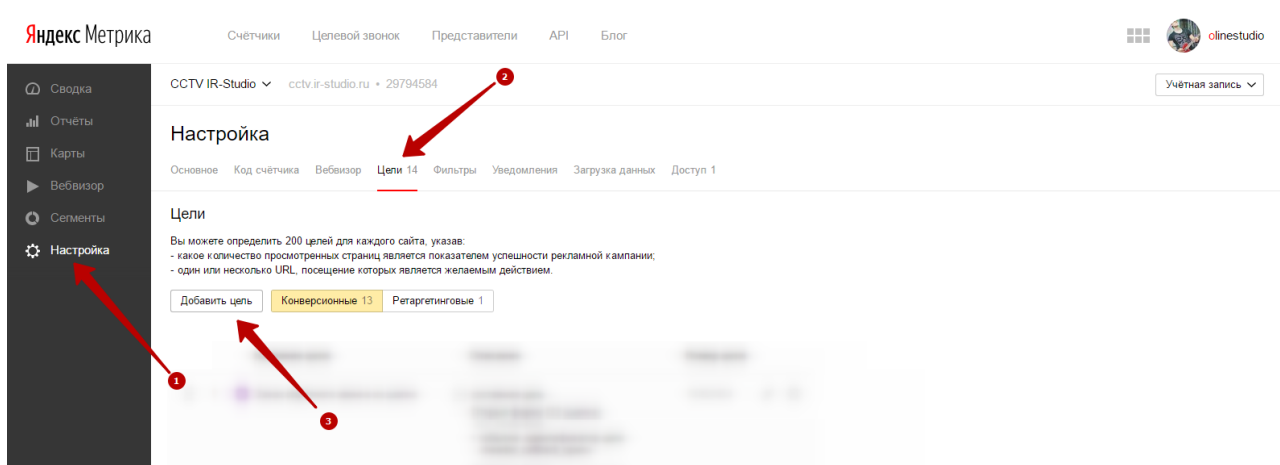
Яндекс Метрика

Счётчики Целевой звонок Представители API Блог

olinestudio

Сводка
Отчёты
Карты
Вебвизор
Сегменты
Настройка

CCTV IR-Studio cctv.ir-studio.ru • 29794584

Учётная запись

2

Настройка

Основное Код счётчика Вебвизор Цели 14 Фильтры Уведомления Загрузка данных Доступ 1

Цели

Вы можете определить 200 целей для каждого сайта, указав:
- какое количество просмотренных страниц является показателем успешности рекламной кампании;
- один или несколько URL, посещение которых является желаемым действием.

Добавить цель Конверсионные 13 Ретаргетинговые 1

1

3